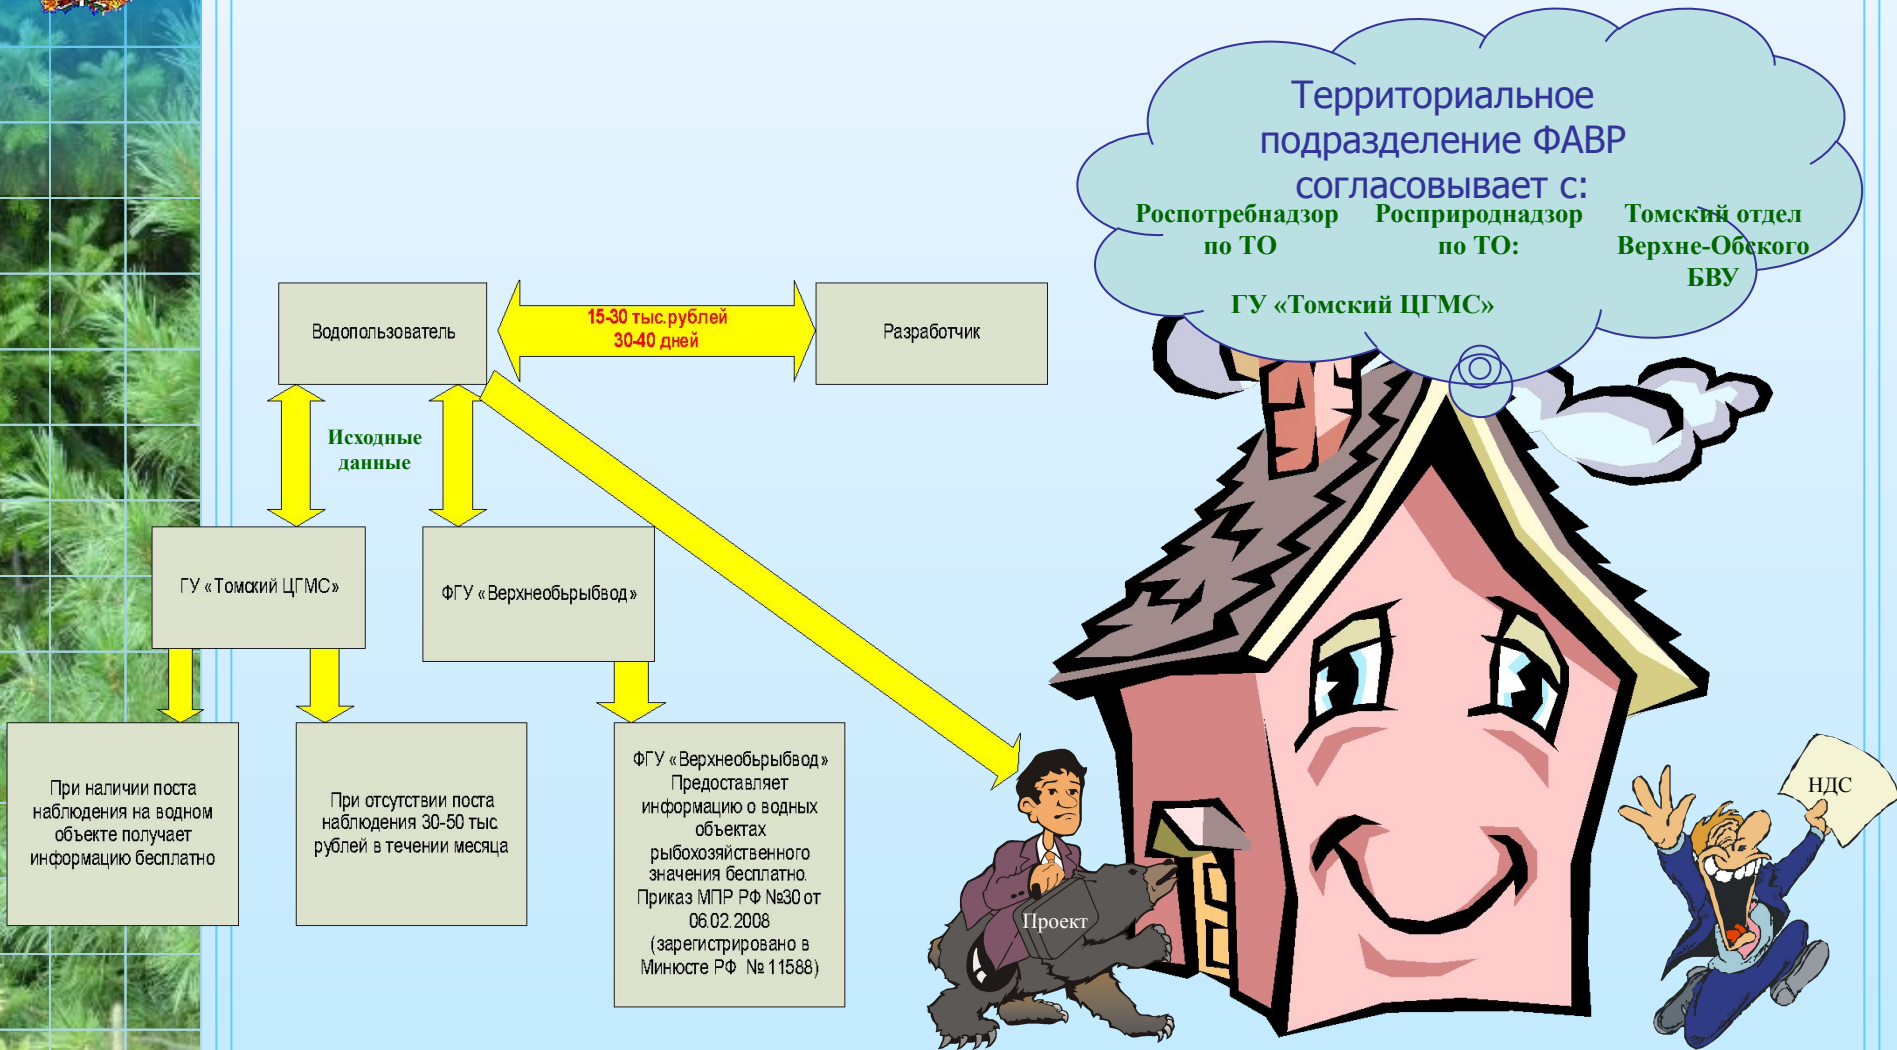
Территориальное подразделение ФАВР согласовывает с:

Роспотребнадзор по ТО

Росприроднадзор по ТО:

Томский отдел Верхне-Обского БВУ

ГУ «Томский ЦГМС»

Водопользователь

15-30 тыс.рублей
30-40 дней

Разработчик

Исходные данные

ГУ «Томский ЦГМС»

ФГУ «Верхнеобьрыбвод»

При наличии поста наблюдения на водном объекте получает информацию бесплатно

При отсутствии поста наблюдения 30-50 тыс рублей в течении месяца

ФГУ «Верхнеобьрыбвод» Предоставляет информацию о водных объектах рыбохозяйственного значения бесплатно. Приказ МПР РФ №30 от 06.02.2008 (зарегистрировано в Минюсте РФ № 11588)

Проект

НДС